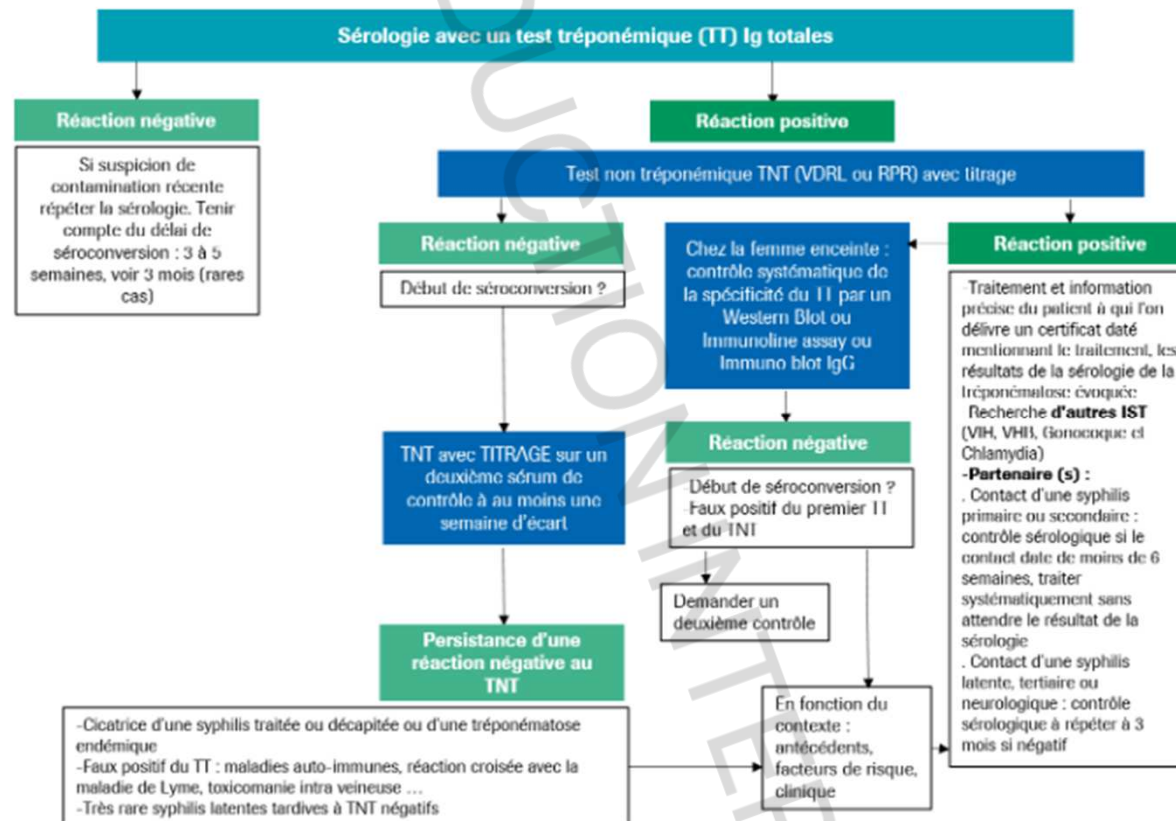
Sérologie avec un test tréponémique (TT) Ig totales

Réaction négative

Si suspicion de contamination récente répéter la sérologie. Tenir compte du délai de séroconversion : 3 à 5 semaines, voir 3 mois (rares cas)

Réaction positive

Test non tréponémique TNT (VDRL ou RPR) avec titrage

Réaction négative

Début de séroconversion ?

Chez la femme enceinte : contrôle systématique de la spécificité du TT par un Western Blot ou Immunoline assay ou Immuno blot IgG

Réaction positive

-Traitement et information précise du patient à qui l'on délivre un certificat daté mentionnant le traitement, les résultats de la sérologie de la tréponématose évoquée
Recherche d'autres IST (VIH, VHB, Gonocoque et Chlamydia)
-Partenaire (s) :
. Contact d'une syphilis primaire ou secondaire : contrôle sérologique si le contact date de moins de 6 semaines, traiter systématiquement sans attendre le résultat de la sérologie
. Contact d'une syphilis latente, tertiaire ou neurologique : contrôle sérologique à répéter à 3 mois si négatif

TNT avec TITRAGE sur un deuxième sérum de contrôle à au moins une semaine d'écart

Réaction négative

-Début de séroconversion ?
-Faux positif du premier TT et du TNT

Demander un deuxième contrôle

Persistance d'une réaction négative au TNT

-Cicatrice d'une syphilis traitée ou décapitée ou d'une tréponématose endémique
-Faux positif du TT : maladies auto-immunes, réaction croisée avec la maladie de Lyme, toxicomanie intra veineuse …
-Très rare syphilis latentes tardives à TNT négatifs

En fonction du contexte : antécédents, facteurs de risque, clinique